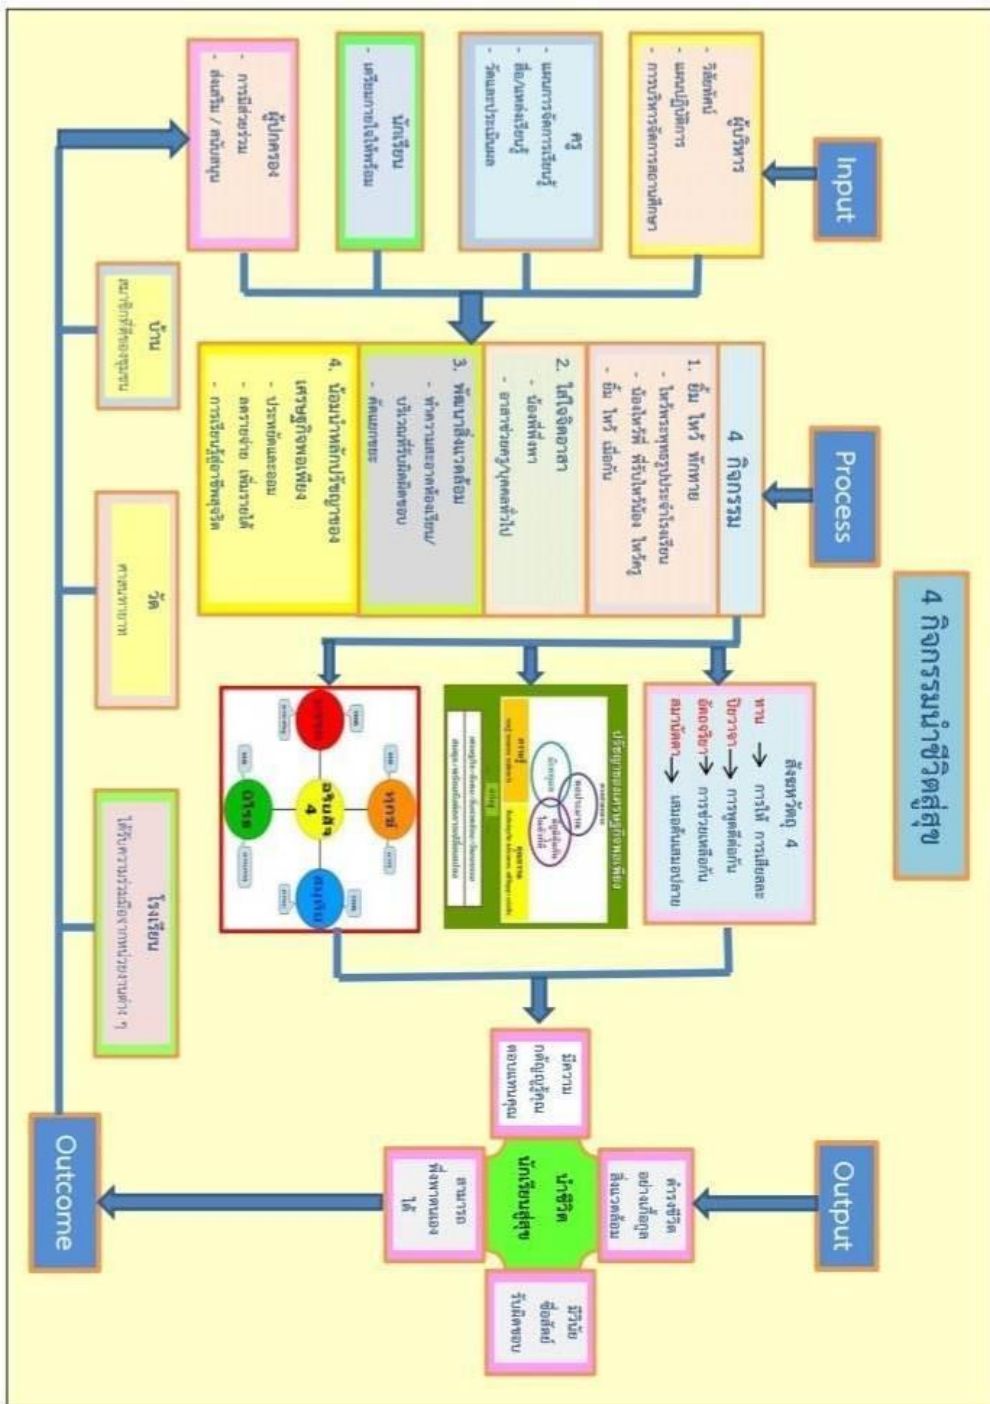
4 กิจกรรมนำชีวิตสู่สุข

Input

ผู้บริหาร
- วิสัยทัศน์
- แผนปฏิบัติการ
- การบริหารจัดการสถานศึกษา

ครู
- แผนการจัดการเรียนรู้
- สื่อ/แหล่งเรียนรู้
- วัดและประเมินผล

นักเรียน
- เตรียมการให้พร้อม

ผู้ปกครอง
- การมีส่วนร่วม
- ส่งเสริม / สนับสนุน

Process

4 กิจกรรม

1. ยิ้ม ไหว้ ทักทาย
- ไหว้พระพุทธรูปประจำโรงเรียน
- น้องไหว้พี่ พี่รับไหว้น้อง ไหว้ครู
- ยิ้ม ไหว้ เมื่อพบกัน

2. ให้ใจจิตอาสา
- น้องพี่พาทำ
- อาสาช่วยครู/บุคคลทั่วไป

3. พัฒนาสิ่งแวดล้อม
- ทำความสะอาดห้องเรียน/บริเวณที่รับผิดชอบ
- คัดแยกขยะ

4. น้อมนำหลักปรัชญาของเศรษฐกิจพอเพียง
- ประหยัดและออม
- ลดรายจ่าย เพิ่มรายได้
- การเรียนรู้สู่อาชีพสุจริต

สังคหวัตถุ 4
ทาน → การให้ การเสียสละ
ปิยวาจา → การพูดดีต่อกัน
อัตถจริยา → การช่วยเหลือกัน
สมานัตตา → เสมอต้นเสมอปลาย

ปรัชญาของเศรษฐกิจพอเพียง
ความพอประมาณ
ความมีเหตุผล
มีภูมิคุ้มกันในตัวที่ดี
ความรู้
คุณธรรม
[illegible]

พรหมวิหาร 4
เมตตา
กรุณา
มุทิตา
อุเบกขา

บ้าน
สมาชิกที่ดีของชุมชน

วัด
ศาสนทายาท

โรงเรียน
ได้รับความร่วมมือจากหน่วยงานต่าง ๆ

Output

นำชีวิต
นักเรียนสู่สุข

มีความกตัญญูรู้คุณตอบแทนคุณ
ดำรงชีวิตอย่างเกื้อกูลสิ่งแวดล้อม
มีวินัย ซื่อสัตย์ รับผิดชอบ
สามารถพึ่งพาตนเองได้

Outcome